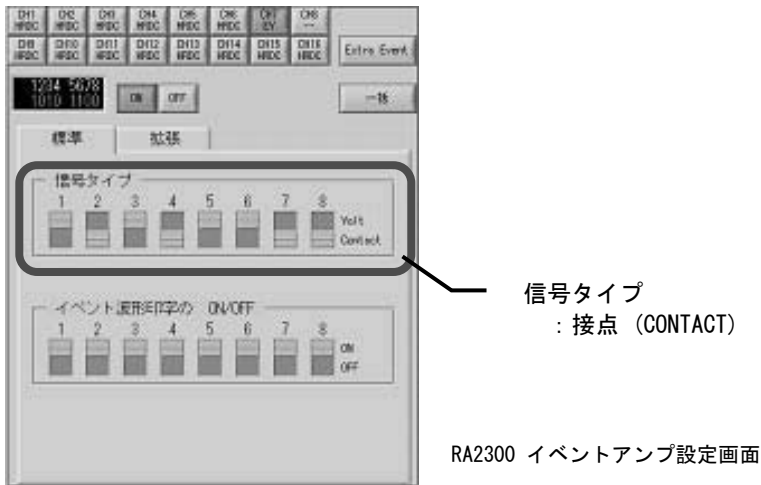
| CH1 HRDC | CH2 HRDC | CH3 HRDC | CH4 HRDC | CH5 HRDC | CH6 HRDC | CH7 EV | CH8 — |  |
|---|---|---|---|---|---|---|---|---|
| CH9 HRDC | CH10 HRDC | CH11 HRDC | CH12 HRDC | CH13 HRDC | CH14 HRDC | CH15 HRDC | CH16 HRDC | Extra Event |

1234 5678
1010 1100

ON OFF

一括

標準 拡張

信号タイプ
1 2 3 4 5 6 7 8
Volt
Contact

イベント波形印字の ON/OFF
1 2 3 4 5 6 7 8
ON
OFF

信号タイプ
：接点 (CONTACT)

RA2300 イベントアンプ設定画面